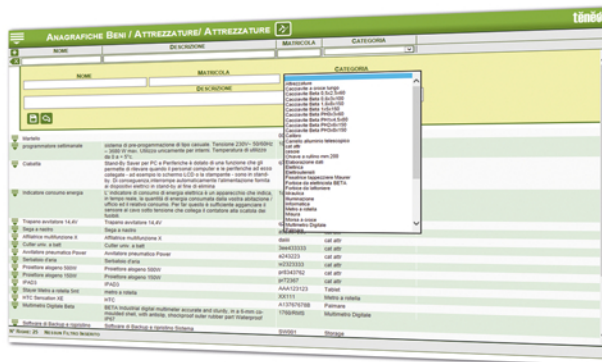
Anagrafiche Beni / Attrezzature/ Attrezzature

tènèo

Nome | Descrizione | Matricola | Categoria

Nome | Matricola | Categoria

Descrizione

attrezzature
Cacciavite a croce lungo
Cacciavite Beta 0,5x2,5x80
Cacciavite Beta 0,8x4x100
Cacciavite Beta 1,2x6,5x150
Cacciavite Beta 1x5x150
Cacciavite Beta PH0x3x60
Cacciavite Beta PH1x4,5x80
Cacciavite Beta PH2x6x100
Cacciavite Beta PH3x8x150
Calibro
Canalo alluminio telescopico
cat attr
cesoie
Chiave a rullino mm.250
Elaborazione dati
Elettrica
Elettrodomestici
Elettroutensili
Pinzetta tappezziere Maurer
Portaoe da elettricista BETA
Portoia da tattonare
Idraulica
Illuminazione
Informatica
Metro a rotella
Misure
Morsa a croce
Multimetro Digitale

Martello
programmatore settimanale | sistema di pre-programmazione di tipo casuale. Tensione 230V~ 50/60Hz ~ 3680 W max. Utilizzo unicamente per interni. Temperatura di utilizzo da 0 a + 5°c.
Ciabatta | Stand-By Saver per PC e Periferiche è dotato di una funzione che gli permette di rilevare quando il personal computer e le periferiche ad esso collegate - ad esempio lo schermo LCD o la stampante - sono in stand-by. Di conseguenza interrompe automaticamente l'alimentazione fornita ai dispositivi elettrici in stand-by al fine di eliminai
Indicatore consumo energia | L' indicatore di consumo di energia elettrica è un apparecchio che indica, in tempo reale, la quantità di energia consumata dalla vostra abitazione / ufficio ed il relativo consumo. Per far questo è sufficiente applicare il sensore al cavo sotto tensione che collega il contatore alla scatola dei fusibili.
Trapano avvitatore 14,4V | Trapano avvitatore 14,4V
Sega a nastro | Sega a nastro
ciftiatrice multifunzione X | ciftiatrice multifunzione X | dasti | cat attr
Cutter univ. a batt | Cutter univ. a batt | 3ee433315 | cat attr
Avvitatore pneumatico Power | Avvitatore pneumatico Power | a243223 | cat attr
Seriatrice d'aria | Seriatrice d'aria | e3323333 | cat attr
Proiettore alogeno 500W | Proiettore alogeno 500W | p8343762 | cat attr
Proiettore alogeno 150W | Proiettore alogeno 150W | p72387 | cat attr
iPAD3 | iPAD3 | AAA123123 | Tablet
Misure Metro a rotella 5mt | metro a rotella
HTC Sensation XE | HTC | XX111 | Metro a rotella
Multimetro Digitale Beta | BETA Industrial digital multimeter accurate and sturdy. In a 6-mm co-moulded shell, with antislip, shockproof outer rubber part Waterproof IP67 | A1376767R8 | Palmare
| | 1760/6565 | Multimetro Digitale
Software di Backup e ripristino | Software di Backup e ripristino Sistema | SW001 | Storage

N° Righe: 21   Nessun Filtro Inserito